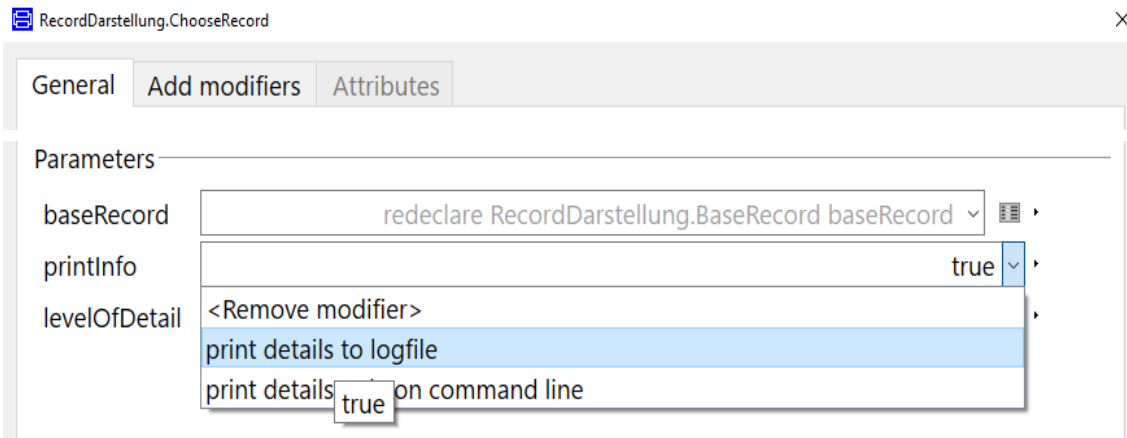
RecordDarstellung.ChooseRecord

General
Add modifiers
Attributes

Parameters

baseRecord
redeclare RecordDarstellung.BaseRecord baseRecord

printInfo
true

levelOfDetail

<Remove modifier>
print details to logfile
print details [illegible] on command line
true